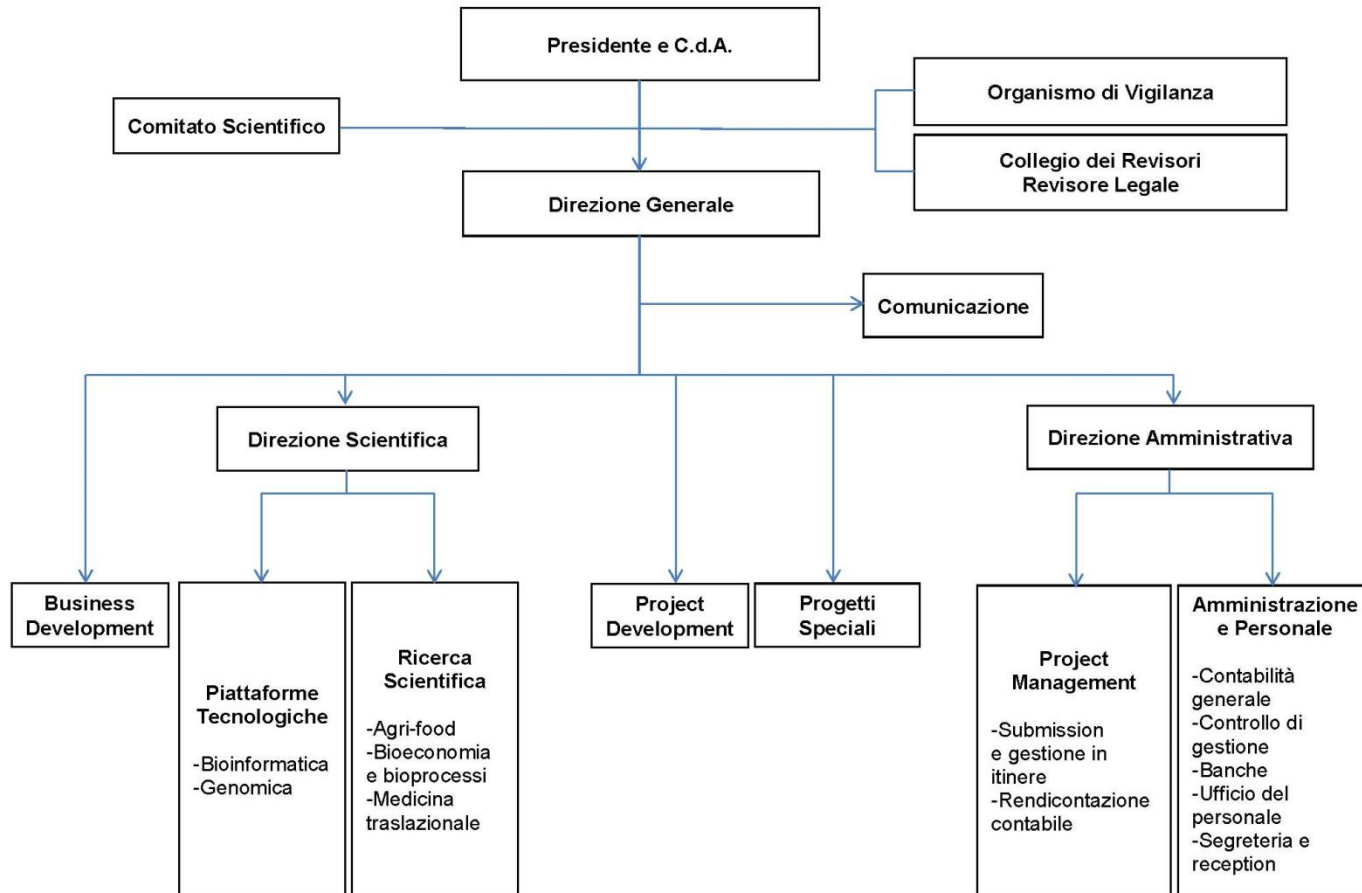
Presidente e C.d.A.

Comitato Scientifico

Organismo di Vigilanza

Collegio dei Revisori
Revisore Legale

Direzione Generale

Comunicazione

Direzione Scientifica

Direzione Amministrativa

Business Development

Piattaforme Tecnologiche

-Bioinformatica
-Genomica

Ricerca Scientifica

-Agri-food
-Bioeconomia e bioprocessi
-Medicina traslazionale

Project Development

Progetti Speciali

Project Management

-Submission e gestione in itinere
-Rendicontazione contabile

Amministrazione e Personale

-Contabilità generale
-Controllo di gestione
-Banche
-Ufficio del personale
-Segreteria e reception